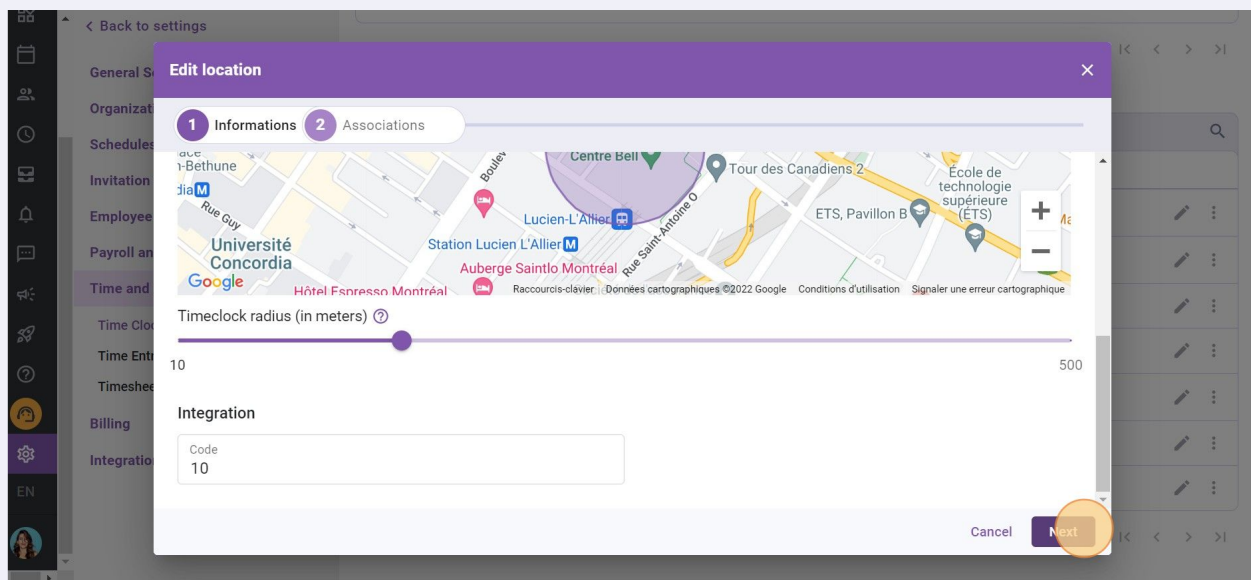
< Back to settings

General S

Organizat

Schedules

Invitation

Employee

Payroll an

Time and

Time Clo

Time Entr

Timeshee

Billing

Integratio

EN

Edit location

1 Informations 2 Associations

ace
-Bethune
dia M
Rue Guy
Université Concordia
Google
Hôtel Espresso Montréal
Boulev
Centre Bell
Lucien-L'Allier
Station Lucien L'Allier M
Auberge Saintlo Montréal
Rue Saint-Antoine O
Tour des Canadiens 2
École de technologie supérieure (ÉTS)
ETS, Pavillon B
Ma
Raccourcis-clavier Données cartographiques ©2022 Google Conditions d'utilisation Signaler une erreur cartographique

Timeclock radius (in meters)

10

500

Integration

Code
10

Cancel Next